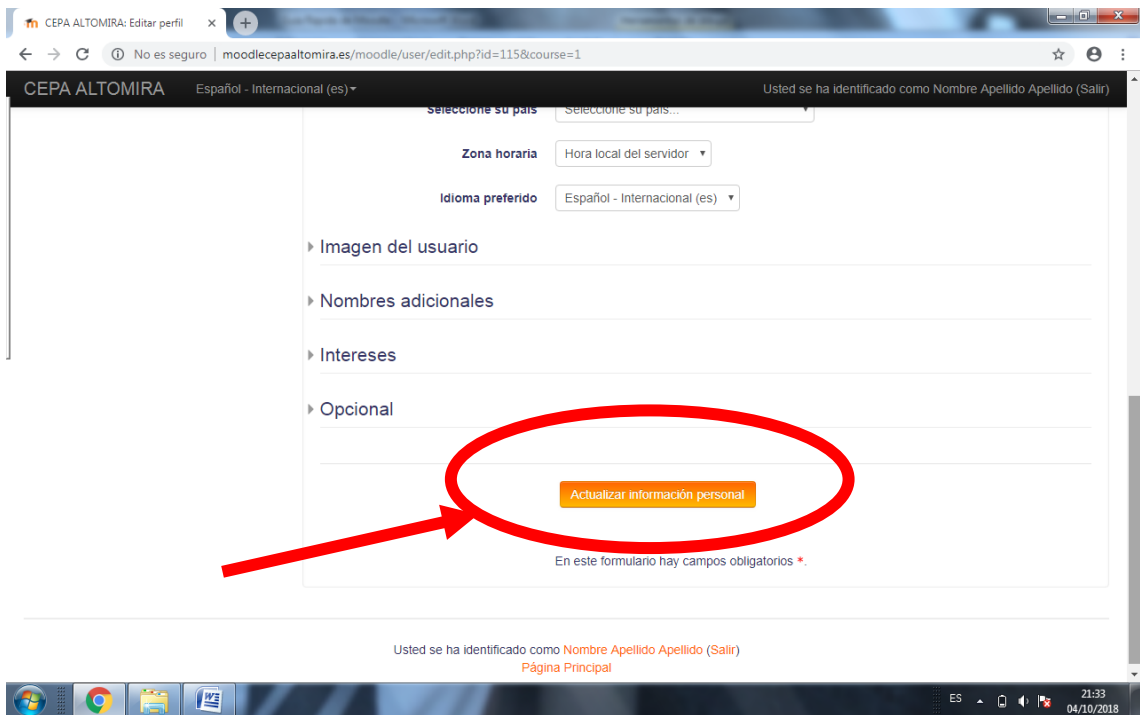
CEPA ALTOMIRA: Editar perfil ×

No es seguro | moodlecepaaltomira.es/moodle/user/edit.php?id=115&course=1

CEPA ALTOMIRA Español - Internacional (es) Usted se ha identificado como Nombre Apellido Apellido (Salir)

Seleccione su país Seleccione su país...

Zona horaria Hora local del servidor

Idioma preferido Español - Internacional (es)

Imagen del usuario

Nombres adicionales

Intereses

Opcional

Actualizar información personal

En este formulario hay campos obligatorios *.

Usted se ha identificado como Nombre Apellido Apellido (Salir)
Página Principal

ES 21:33 04/10/2018